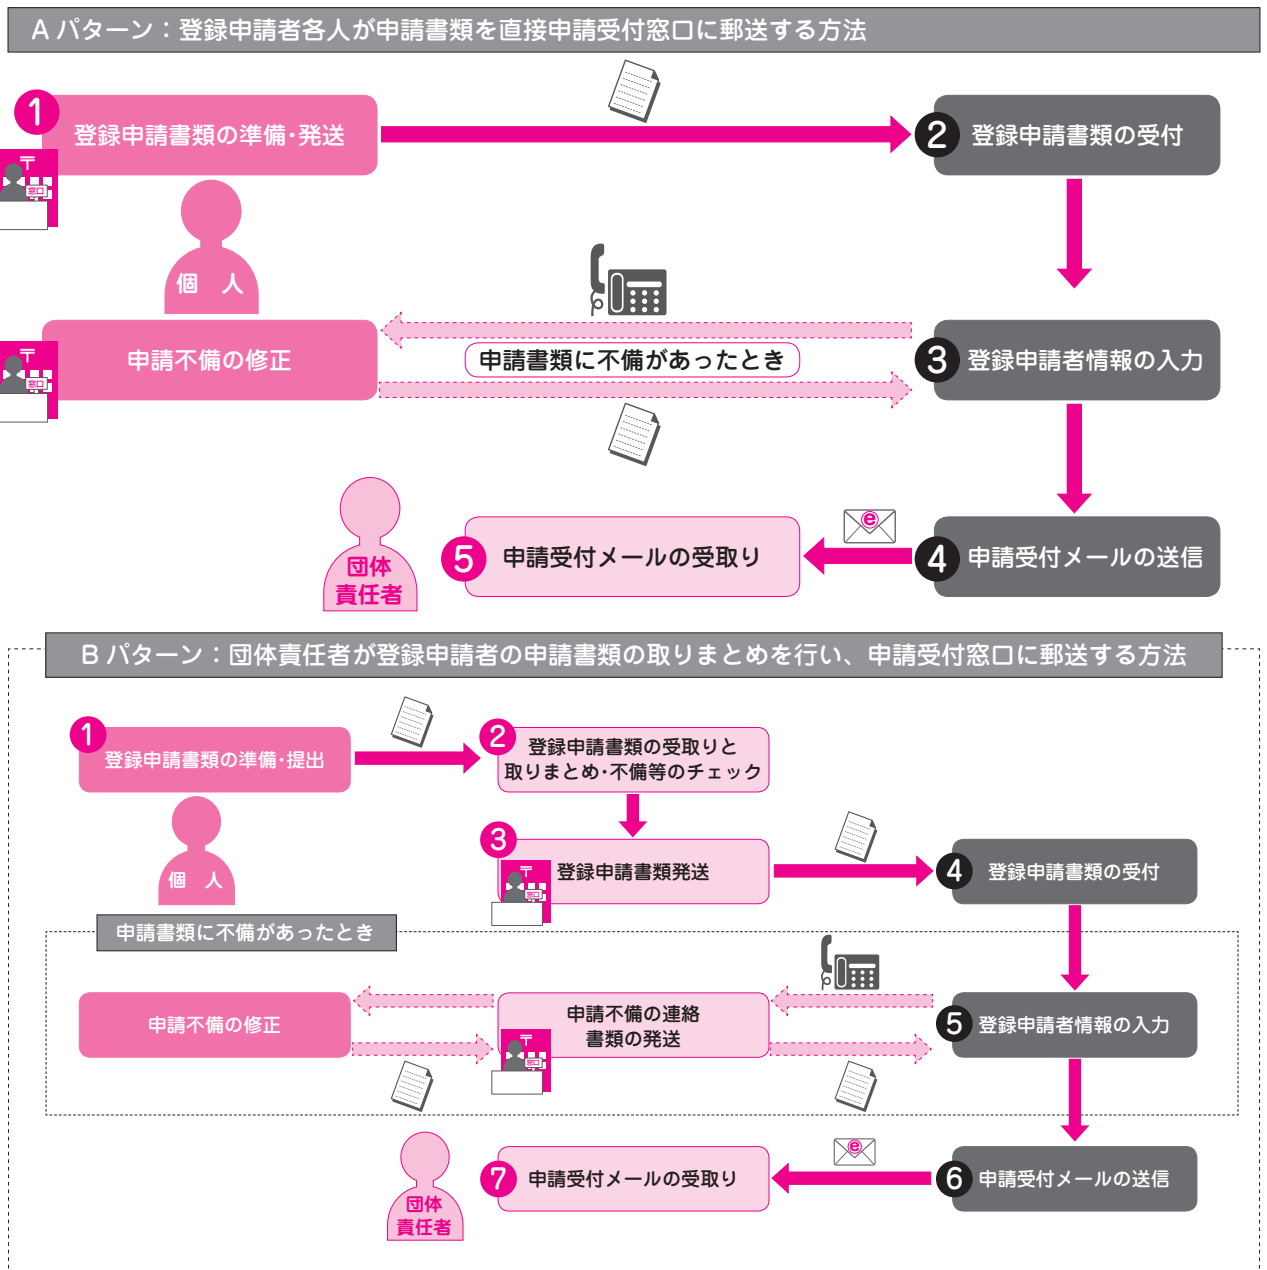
A パターン：登録申請者各人が申請書類を直接申請受付窓口に郵送する方法

1 登録申請書類の準備･発送

〒 窓口

個 人

2 登録申請書類の受付

申請不備の修正

〒 窓口

申請書類に不備があったとき

3 登録申請者情報の入力

団体責任者

5 申請受付メールの受取り

4 申請受付メールの送信

B パターン：団体責任者が登録申請者の申請書類の取りまとめを行い、申請受付窓口に郵送する方法

1 登録申請書類の準備･提出

個 人

2 登録申請書類の受取りと取りまとめ･不備等のチェック

3 登録申請書類発送

4 登録申請書類の受付

申請書類に不備があったとき

申請不備の修正

申請不備の連絡書類の発送

5 登録申請者情報の入力

団体責任者

7 申請受付メールの受取り

6 申請受付メールの送信